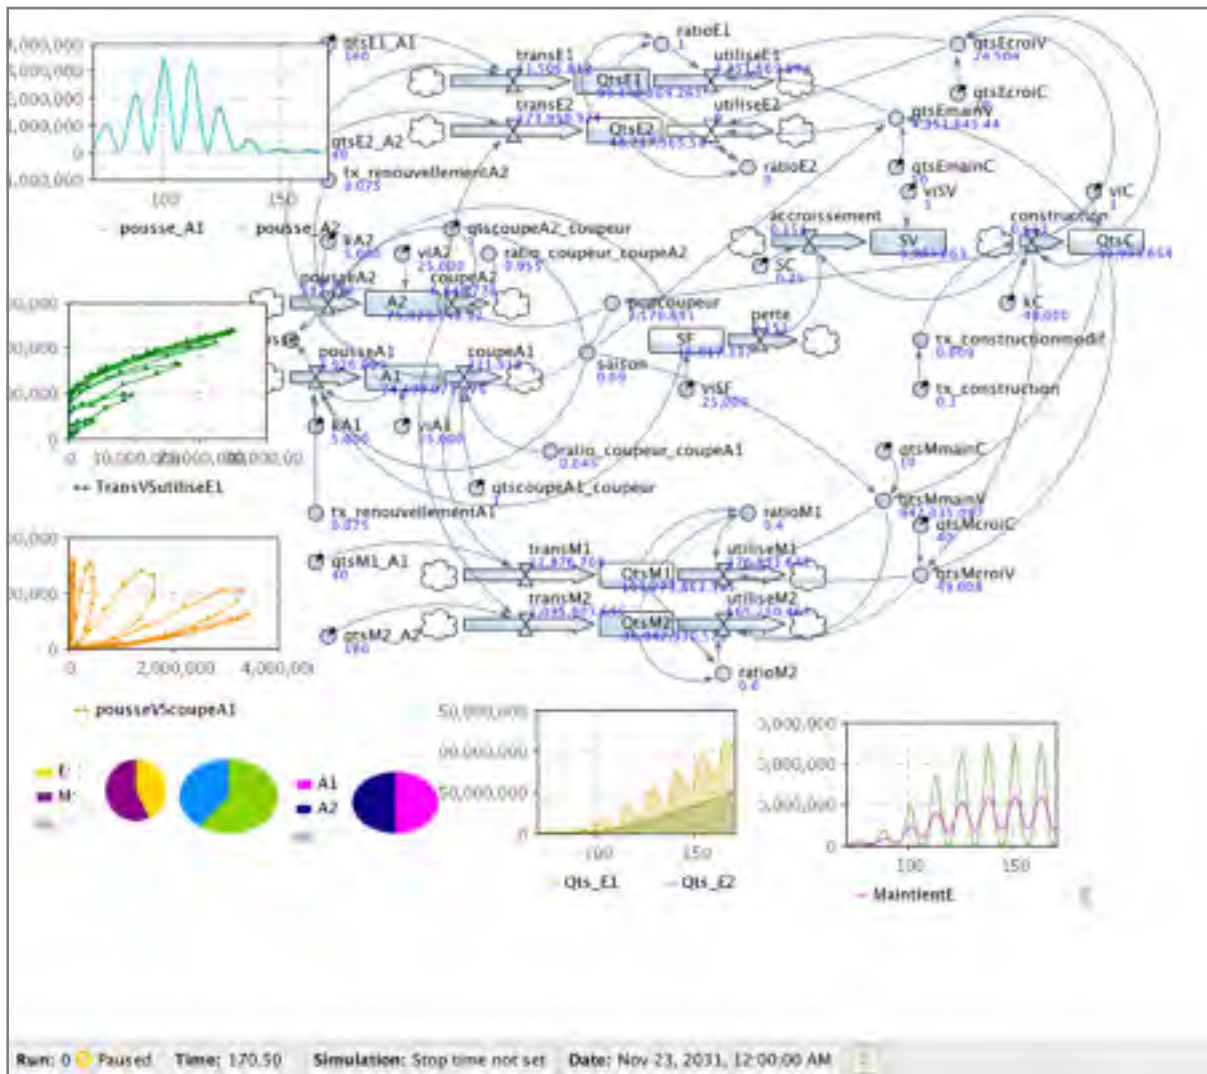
4,000,000
3,000,000
2,000,000
1,000,000
0
-1,000,000
100
150
pousse_A1
pousse_A2

qtsE1_A1
160
transE1
1,500,848
QtsE1
ratioE1
1
utiliseE1
qtsEcroiV
24,564
qtsEcroiC
qtsE2_A2
40
transE2
QtsE2
utiliseE2
qtsEmainV
ratioE2
tx_renouvellementA2
0.075
qtsEmainC
viSV
viC
1
qtscoupeA2_coupeur
kA2
viA2
25,000
ratio_coupeur_coupeA2
0.955
accroissement
SV
construction
QtsC
SC
0.26
pousseA2
A2
coupeA2
nbrcoupeur
kC
48,000
SF
perte
tx_constructionmodif
0.059
tx_construction
0.1
pousseA1
A1
coupeA1
saison
viSF
25,000
kA1
viA1
25,000
ratio_coupeur_coupeA1
0.045
qtscoupeA1_coupeur
1
qtsMmainC
19
qtsMmainV
tx_renouvellementA1
0.075
ratioM1
0.4
qtsMcroiC
40
qtsM1_A1
40
transM1
QtsM1
utiliseM1
qtsMcroiV
qtsM2_A2
160
transM2
QtsM2
utiliseM2
ratioM2
0.6

0
10,000,000
20,000,000
30,000,000
TransVSutiliseE1

0
2,000,000
4,000,000
pousseVScoupeA1

E
M
A1
A2

50,000,000
00,000,000
50,000,000
0
100
150
Qts_E1
Qts_E2

3,000,000
2,000,000
1,000,000
0
100
150
MaintientE

Run: 0 Paused Time: 170.50 Simulation: Stop time not set Date: Nov 23, 2031, 12:00:00 AM